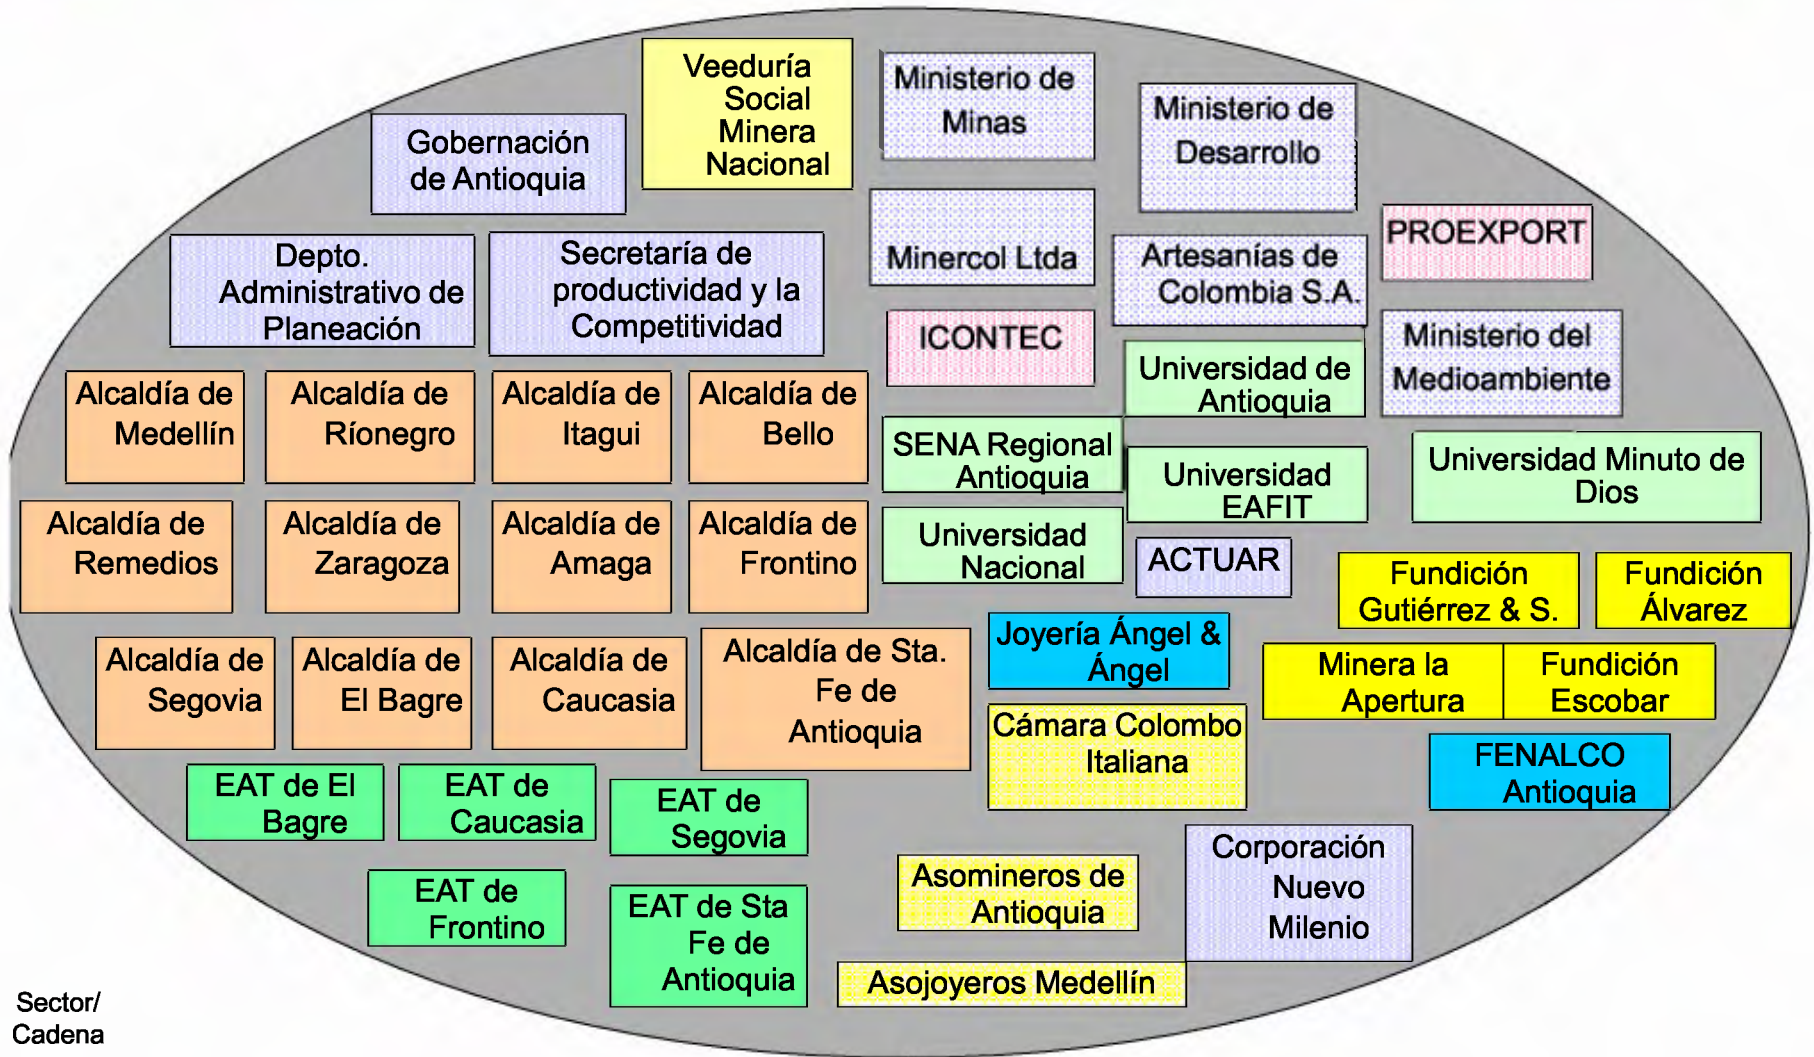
Veeduría Social Minera Nacional

Ministerio de Minas

Ministerio de Desarrollo

Gobernación de Antioquia

Minercol Ltda

PROEXPORT

Depto. Administrativo de Planeación

Secretaría de productividad y la Competitividad

Artesanías de Colombia S.A.

ICONTEC

Ministerio del Medioambiente

Universidad de Antioquia

Alcaldía de Medellín

Alcaldía de Ríonegro

Alcaldía de Itagui

Alcaldía de Bello

SENA Regional Antioquia

Universidad EAFIT

Universidad Minuto de Dios

Alcaldía de Remedios

Alcaldía de Zaragoza

Alcaldía de Amaga

Alcaldía de Frontino

Universidad Nacional

ACTUAR

Fundición Gutiérrez & S.

Fundición Álvarez

Joyería Ángel & Ángel

Alcaldía de Segovia

Alcaldía de El Bagre

Alcaldía de Caucasia

Alcaldía de Sta. Fe de Antioquia

Minera la Apertura

Fundición Escobar

Cámara Colombo Italiana

FENALCO Antioquia

EAT de El Bagre

EAT de Caucasia

EAT de Segovia

Corporación Nuevo Milenio

Asomineros de Antioquia

EAT de Frontino

EAT de Sta Fe de Antioquia

Asojoyeros Medellín

Sector/ Cadena